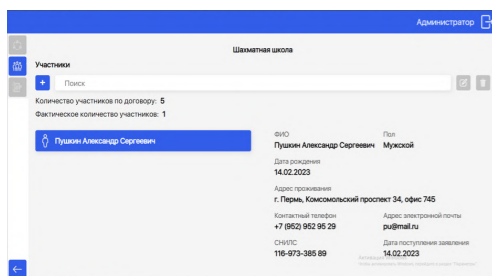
Администратор

Шахматная школа

Участники

+ Поиск

Количество участников по договору: 5

Фактическое количество участников: 1

Пушкин Александр Сергеевич

ФИО
Пушкин Александр Сергеевич

Пол
Мужской

Дата рождения
14.02.2023

Адрес проживания
г. Пермь, Комсомольский проспект 34, офис 745

Контактный телефон
+7 (952) 952 95 29

Адрес электронной почты
pu@mail.ru

СНИЛС
116-973-385 89

Дата поступления заявления
14.02.2023

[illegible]